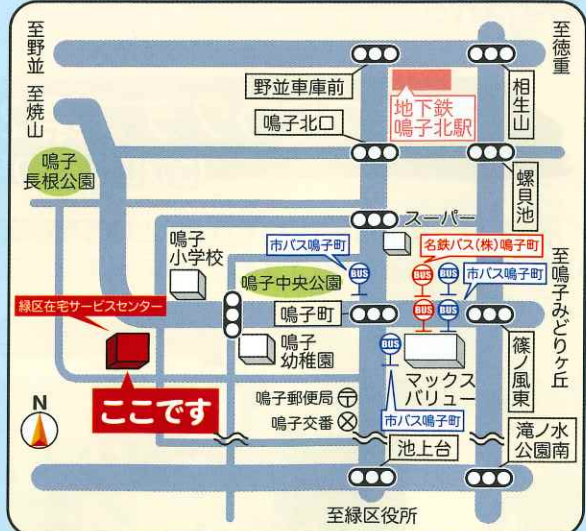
至野並
至焼山
至徳重
野並車庫前
地下鉄
鳴子北駅
相生山
鳴子北口
鳴子
長根公園
螺貝池
スーパー
鳴子
小学校
市バス鳴子町
名鉄バス(株)鳴子町
至鳴子みどりヶ丘
BUS
BUS
BUS
市バス鳴子町
鳴子中央公園
緑区在宅サービスセンター
鳴子町
鳴子
幼稚園
篠ノ風東
BUS
BUS
マックス
バリュー
N
ここです
鳴子郵便局
鳴子交番
市バス鳴子町
池上台
滝ノ水
公園南
至緑区役所